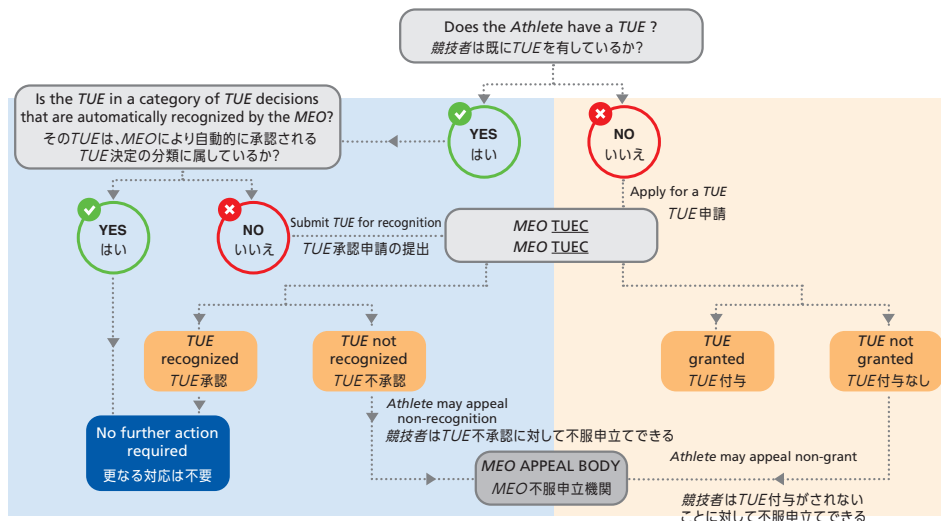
Does the *Athlete* have a *TUE* ?
*競技者*は既に*TUE*を有しているか?

Is the *TUE* in a category of *TUE* decisions that are automatically recognized by the *MEO*?
その*TUE*は、*MEO*により自動的に承認される*TUE*決定の分類に属しているか?

YES
はい

NO
いいえ

Apply for a *TUE*
*TUE*申請

YES
はい

NO
いいえ

Submit *TUE* for recognition
*TUE*承認申請の提出

*MEO* TUEC
*MEO* TUEC

*TUE* recognized
*TUE*承認

*TUE* not recognized
*TUE*不承認

*TUE* granted
*TUE*付与

*TUE* not granted
*TUE*付与なし

No further action required
更なる対応は不要

*Athlete* may appeal non-recognition
*競技者*は*TUE*不承認に対して不服申立てできる

*Athlete* may appeal non-grant

*MEO* APPEAL BODY
*MEO*不服申立機関

*競技者*は*TUE*付与がされないことに対して不服申立てできる